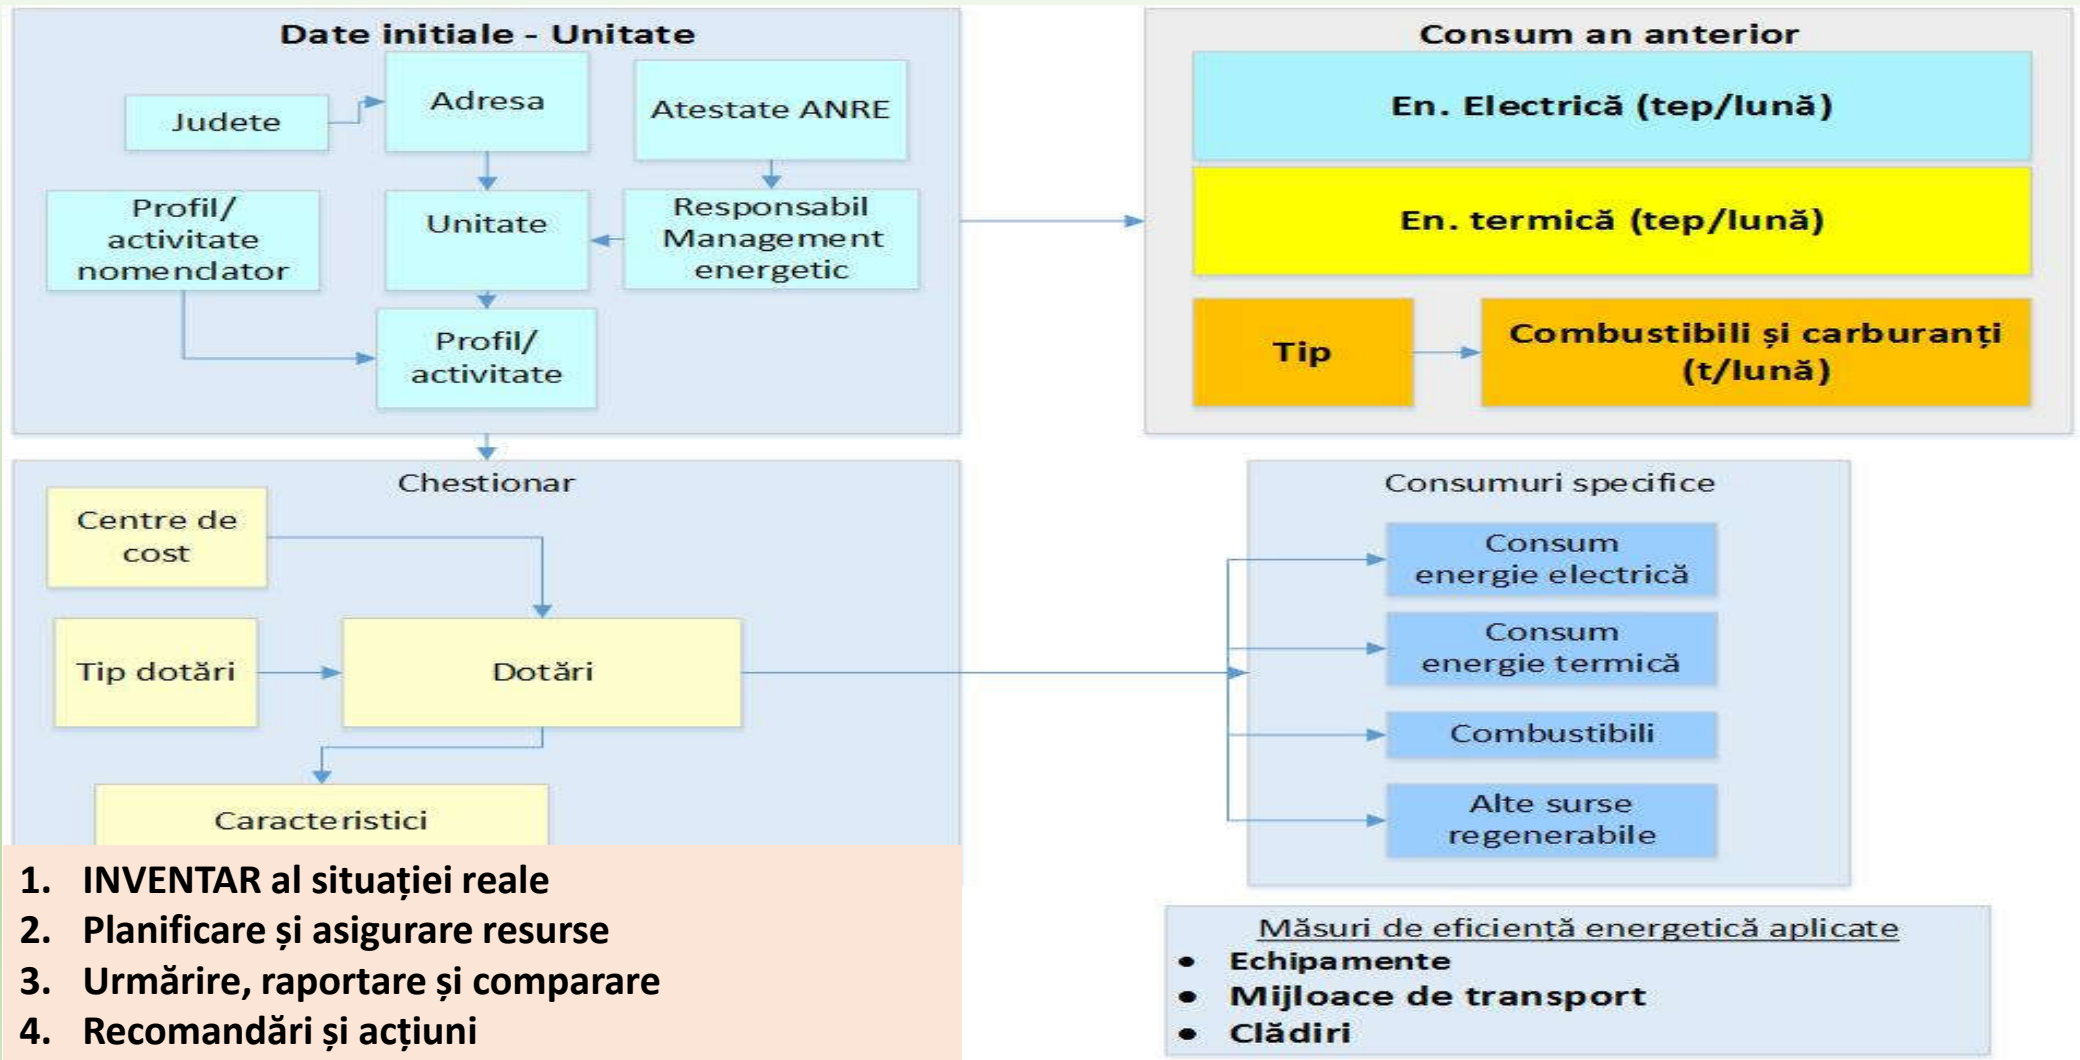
Date initiale - Unitate

Judete

Adresa

Atestate ANRE

Profil/ activitate nomenclator

Unitate

Responsabil Management energetic

Profil/ activitate

Consum an anterior

En. Electrică (tep/lună)

En. termică (tep/lună)

Tip

Combustibili și carburanți (t/lună)

Chestionar

Centre de cost

Tip dotări

Dotări

Caracteristici

Consumuri specifice

Consum energie electrică

Consum energie termică

Combustibili

Alte surse regenerabile

1. INVENTAR al situației reale
2. Planificare și asigurare resurse
3. Urmărire, raportare și comparare
4. Recomandări și acțiuni

Măsuri de eficiență energetică aplicate
• Echipamente
• Mijloace de transport
• Clădiri